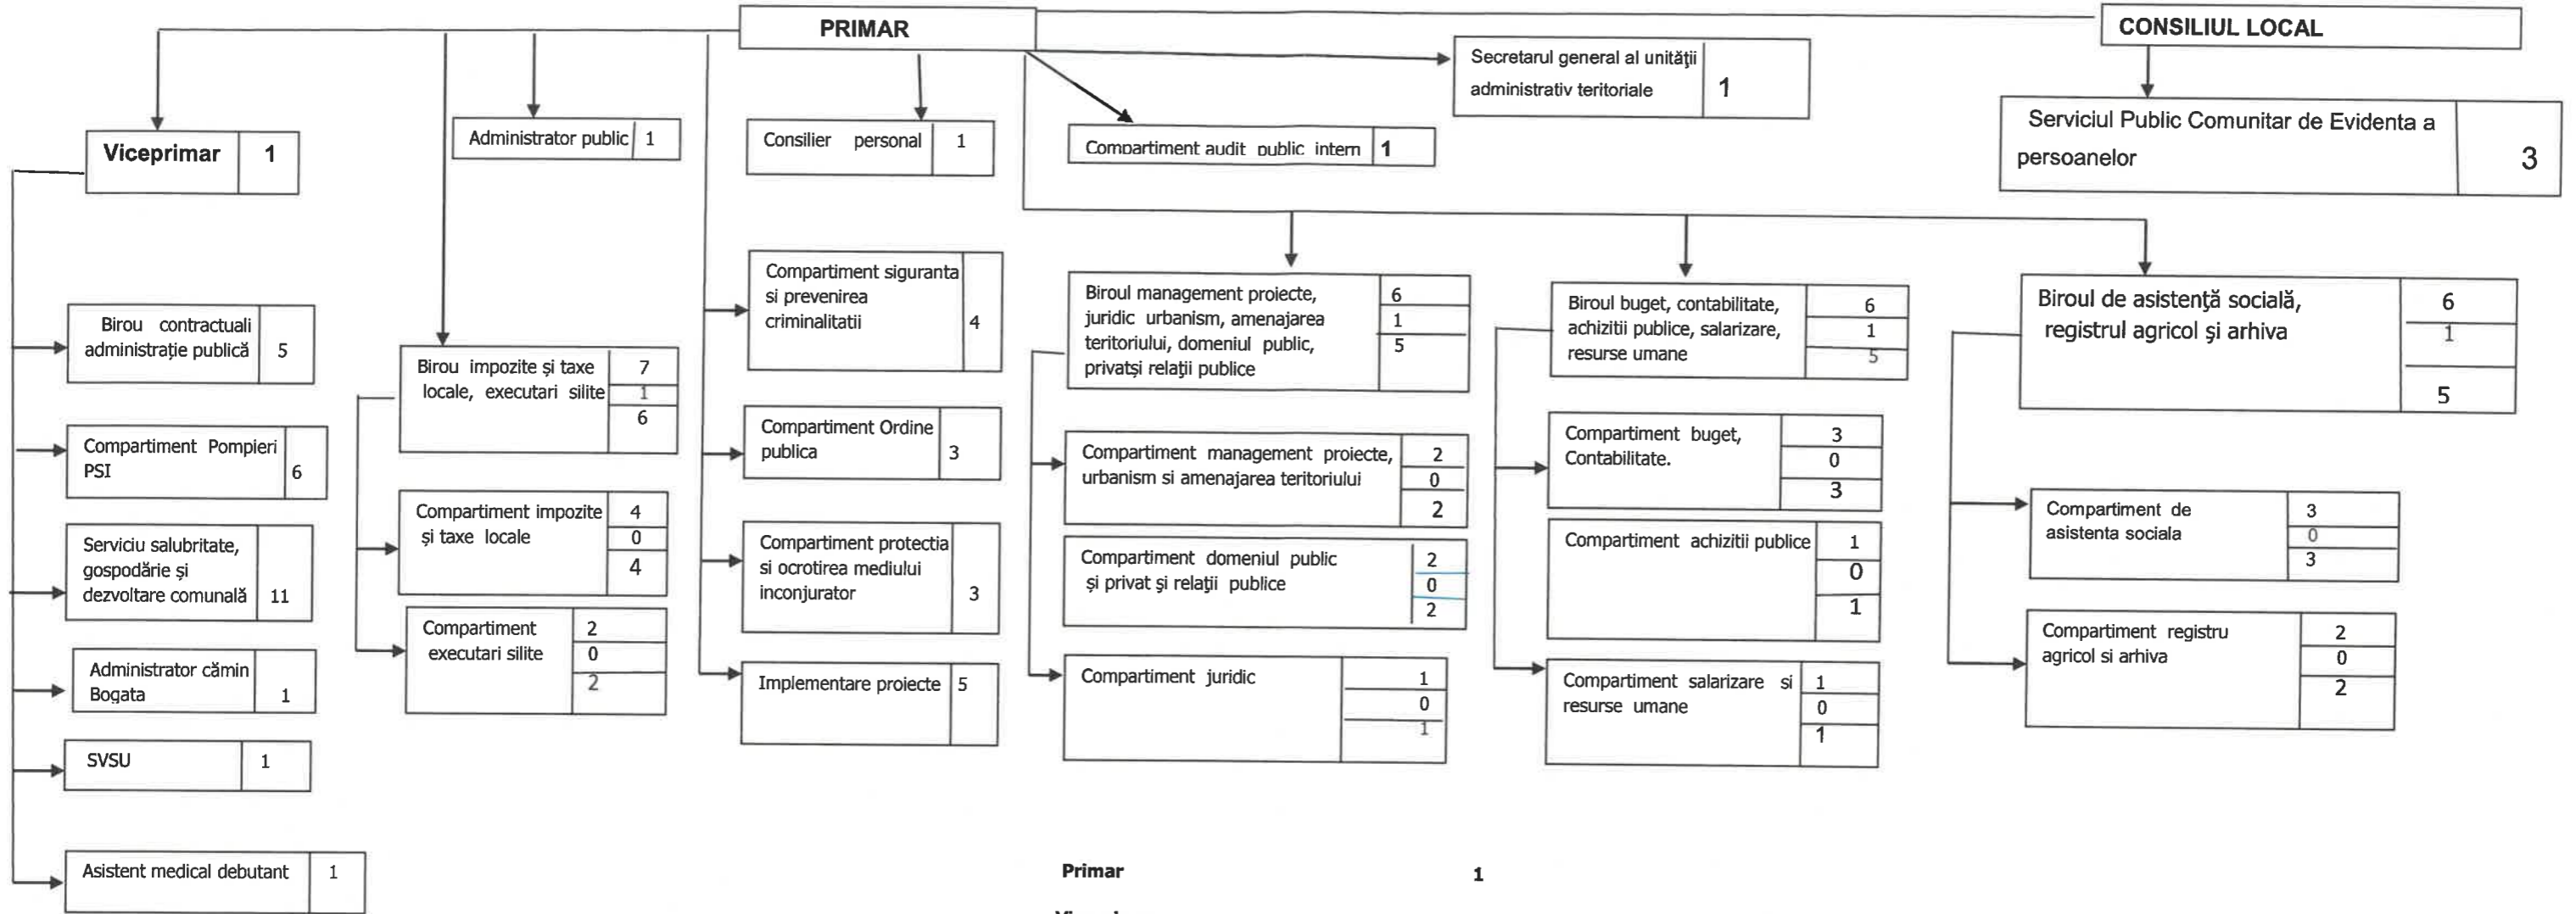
PRIMAR

CONSILIUL LOCAL

Secretarul general al unității administrativ teritoriale 1

Serviciul Public Comunitar de Evidenta a persoanelor 3

Viceprimar 1

Administrator public 1

Consilier personal 1

Compartiment audit public intern 1

Birou contractuali administrație publică 5

Compartiment Pompieri PSI 6

Serviciu salubritate, gospodărie și dezvoltare comunală 11

Administrator cămin Bogata 1

SVSU 1

Asistent medical debutant 1

Birou impozite și taxe locale, executari silite 7 1 6

Compartiment impozite și taxe locale 4 0 4

Compartiment executari silite 2 0 2

Compartiment siguranta si prevenirea criminalitatii 4

Compartiment Ordine publica 3

Compartiment protectia si ocrotirea mediului inconjurator 3

Implementare proiecte 5

Biroul management proiecte, juridic urbanism, amenajarea teritoriului, domeniul public, privatși relații publice 6 1 5

Compartiment management proiecte, urbanism si amenajarea teritoriului 2 0 2

Compartiment domeniul public și privat și relații publice 2 0 2

Compartiment juridic 1 0 1

Biroul buget, contabilitate, achizitii publice, salarizare, resurse umane 6 1 5

Compartiment buget, Contabilitate. 3 0 3

Compartiment achizitii publice 1 0 1

Compartiment salarizare si resurse umane 1 0 1

Biroul de asistență socială, registrul agricol și arhiva 6 1 5

Compartiment de asistenta sociala 3 0 3

Compartiment registru agricol si arhiva 2 0 2

Primar 1

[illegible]